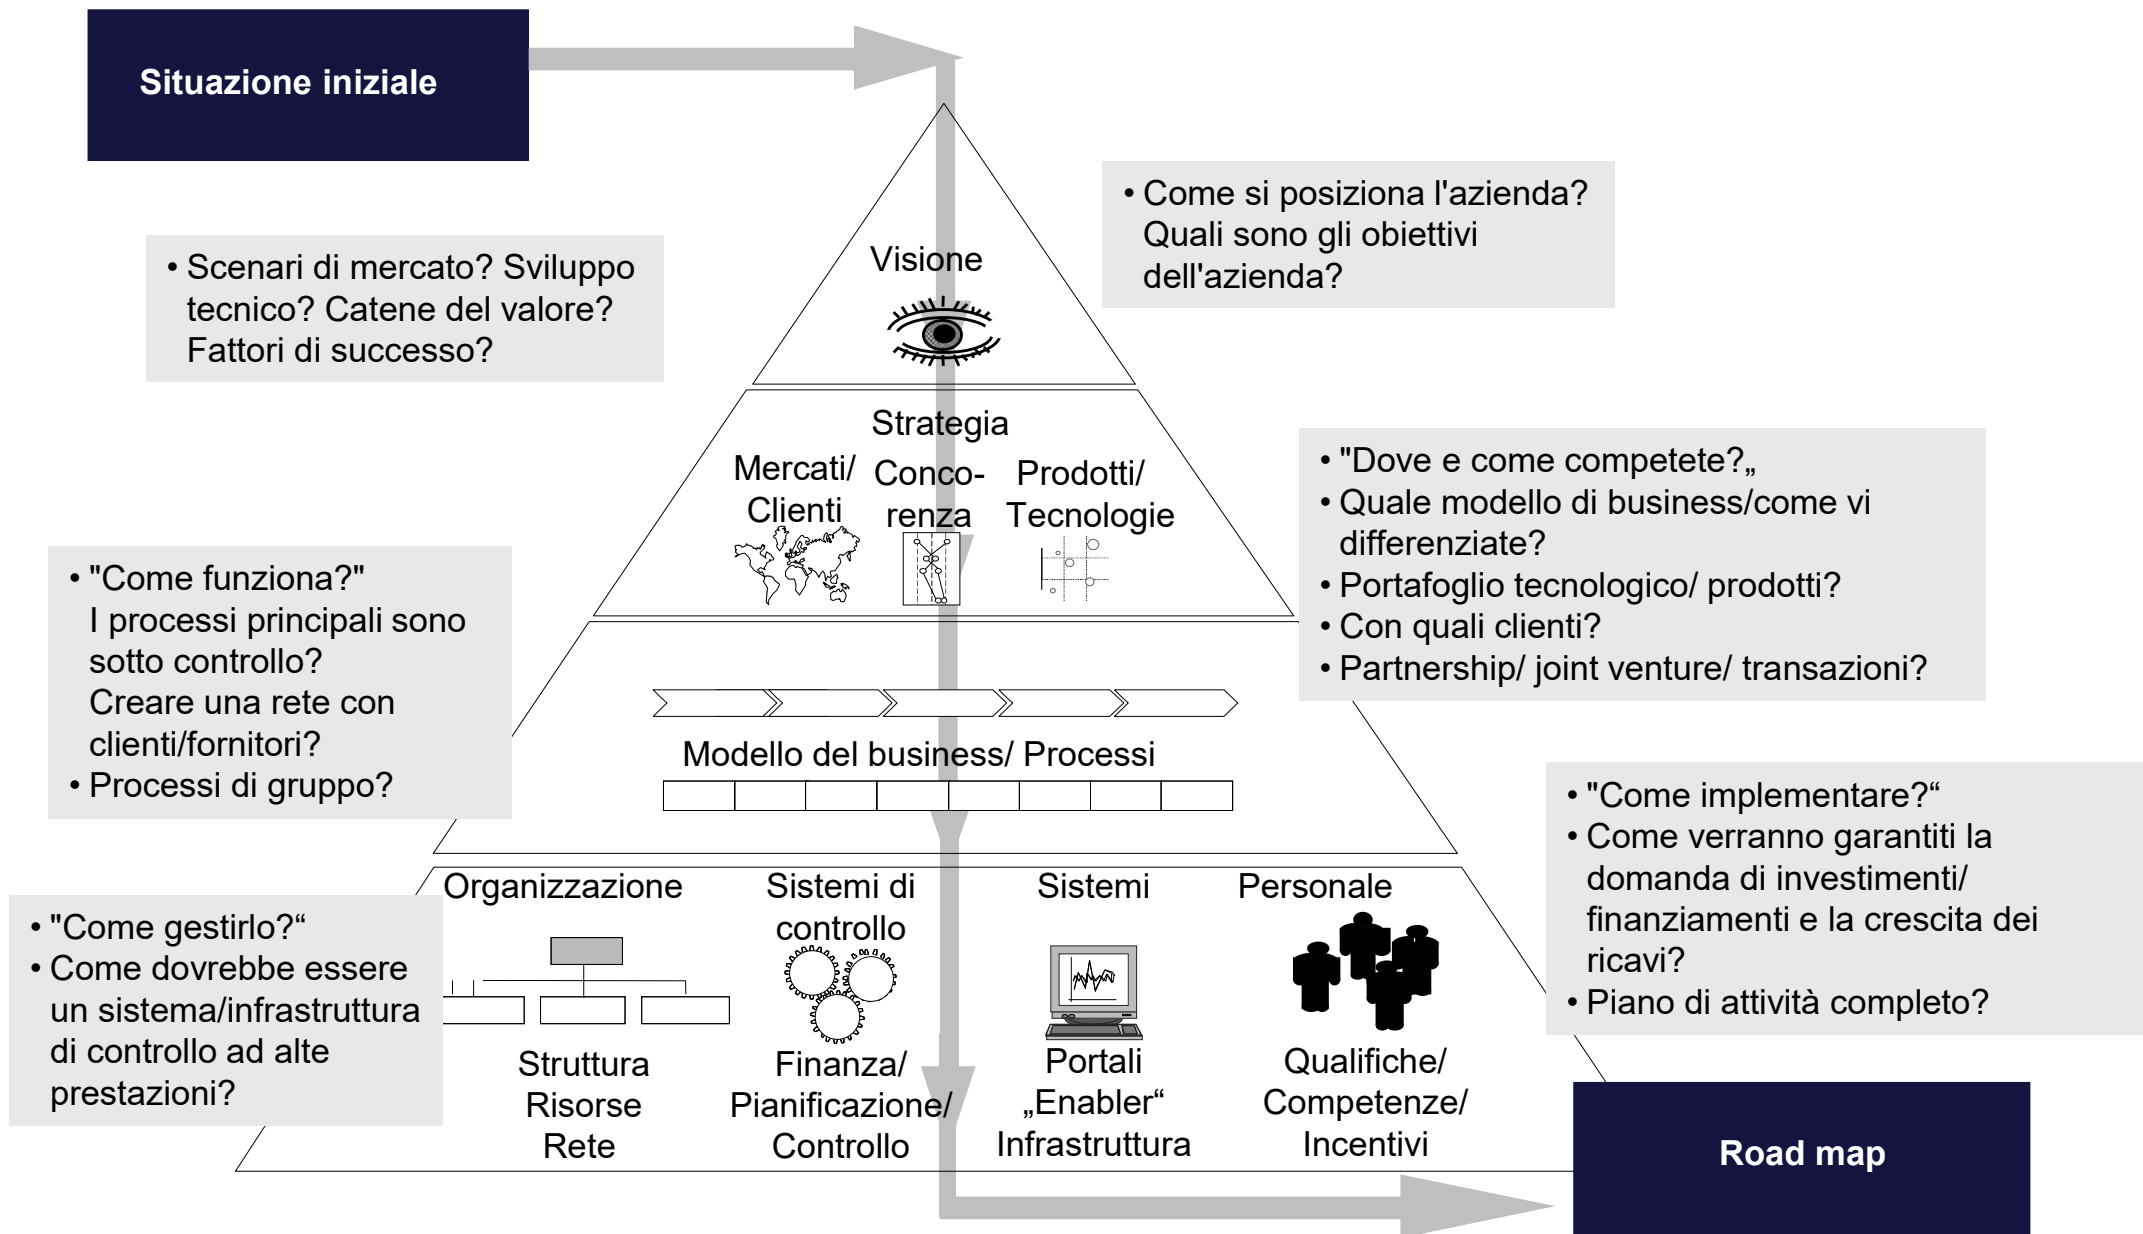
Situazione iniziale

Visione

• Come si posiziona l'azienda? Quali sono gli obiettivi dell'azienda?

• Scenari di mercato? Sviluppo tecnico? Catene del valore? Fattori di successo?

Strategia

Mercati/ Clienti

Conco-renza

Prodotti/ Tecnologie

• "Dove e come competete?„
• Quale modello di business/come vi differenziate?
• Portafoglio tecnologico/ prodotti?
• Con quali clienti?
• Partnership/ joint venture/ transazioni?

• "Come funziona?" I processi principali sono sotto controllo? Creare una rete con clienti/fornitori?
• Processi di gruppo?

Modello del business/ Processi

• "Come implementare?“
• Come verranno garantiti la domanda di investimenti/ finanziamenti e la crescita dei ricavi?
• Piano di attività completo?

Organizzazione

Sistemi di controllo

Sistemi

Personale

• "Come gestirlo?“
• Come dovrebbe essere un sistema/infrastruttura di controllo ad alte prestazioni?

Struttura Risorse Rete

Finanza/ Pianificazione/ Controllo

Portali „Enabler“ Infrastruttura

Qualifiche/ Competenze/ Incentivi

Road map